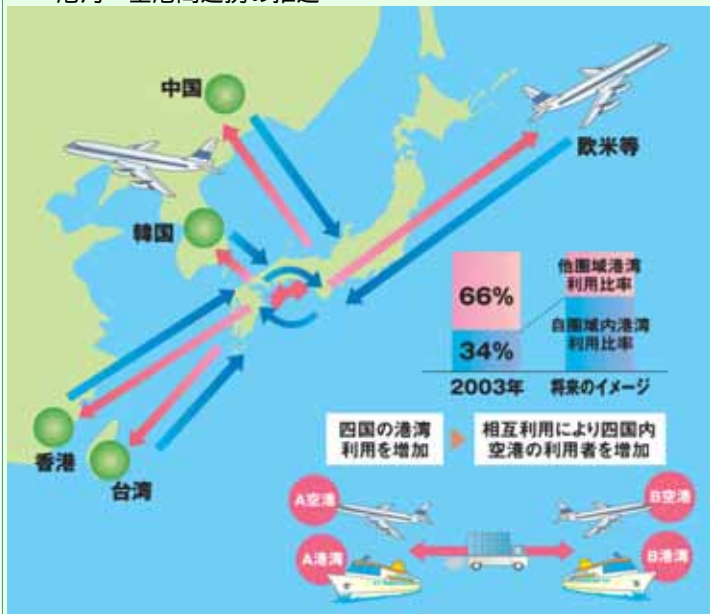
港湾・空港間連携の推進

中国

欧米等

韓国

66%

34%

他圏域港湾利用比率

自圏域内港湾利用比率

2003年

将来のイメージ

四国の港湾利用を増加

相互利用により四国内空港の利用者を増加

香港

台湾

A空港

B空港

A港湾

B港湾